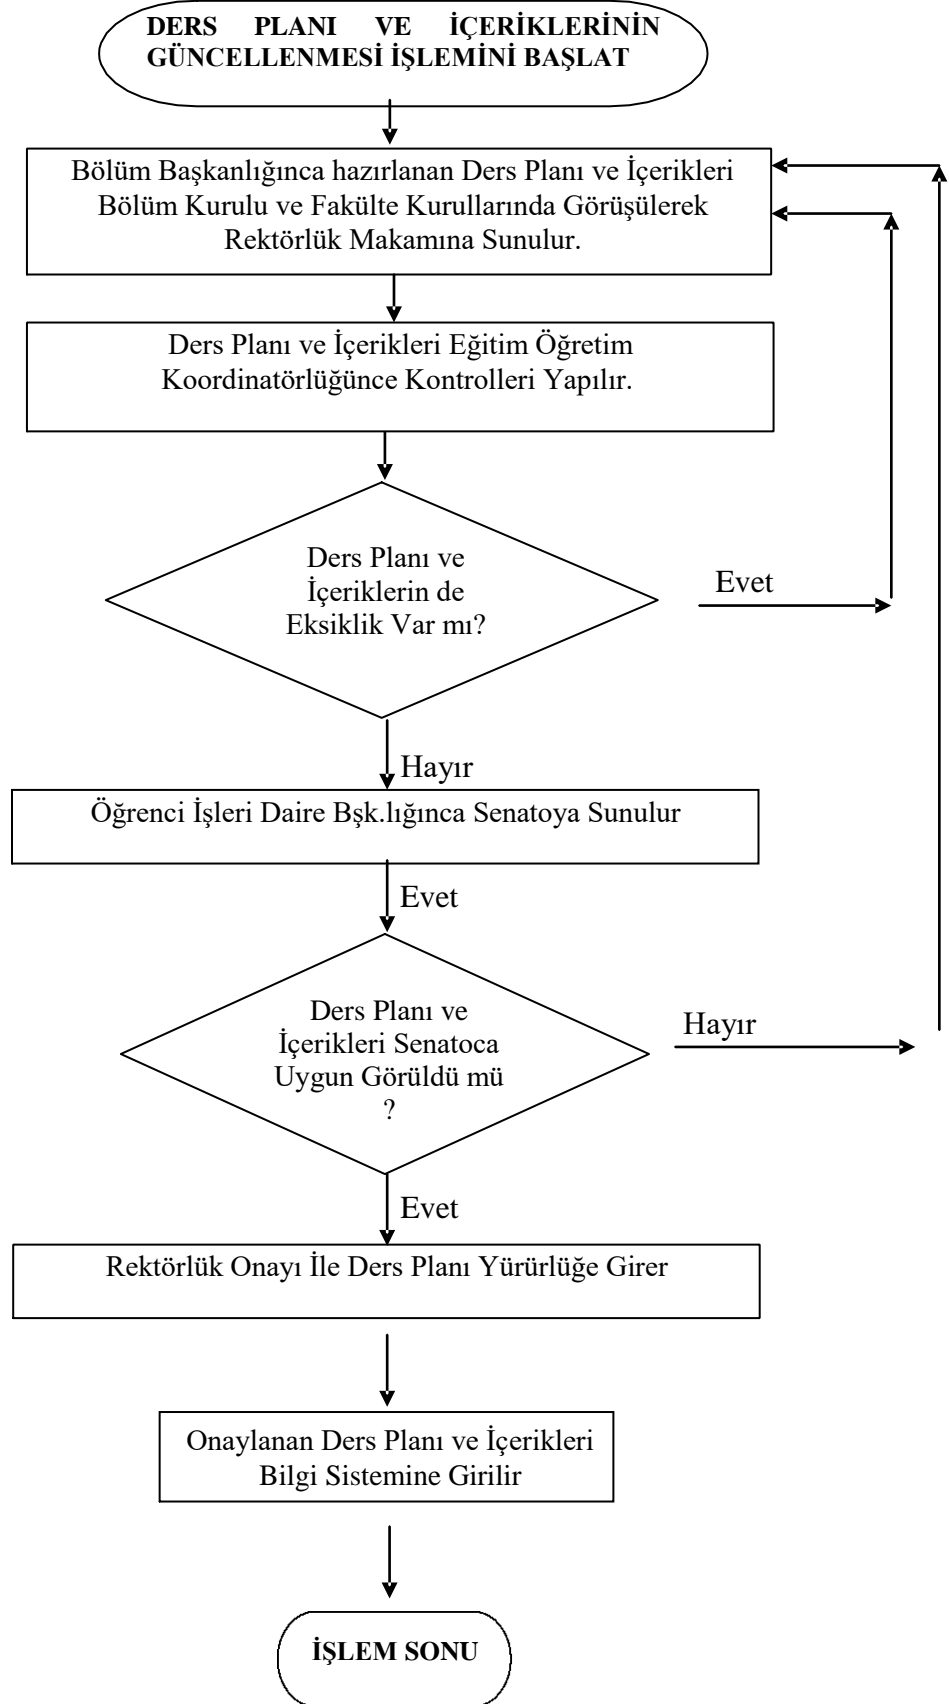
DERS PLANI VE İÇERİKLERİNİN GÜNCELLENMESİ İŞLEMİNİ BAŞLAT

Bölüm Başkanlığınca hazırlanan Ders Planı ve İçerikleri Bölüm Kurulu ve Fakülte Kurullarında Görüşülerek Rektörlük Makamına Sunulur.

Ders Planı ve İçerikleri Eğitim Öğretim Koordinatörlüğünce Kontrolleri Yapılır.

Ders Planı ve İçeriklerin de Eksiklik Var mı?

Evet

Hayır

Öğrenci İşleri Daire Bşk.lığınca Senatoya Sunulur

Evet

Ders Planı ve İçerikleri Senatoca Uygun Görüldü mü ?

Hayır

Evet

Rektörlük Onayı İle Ders Planı Yürürlüğe Girer

Onaylanan Ders Planı ve İçerikleri Bilgi Sistemine Girilir

İŞLEM SONU